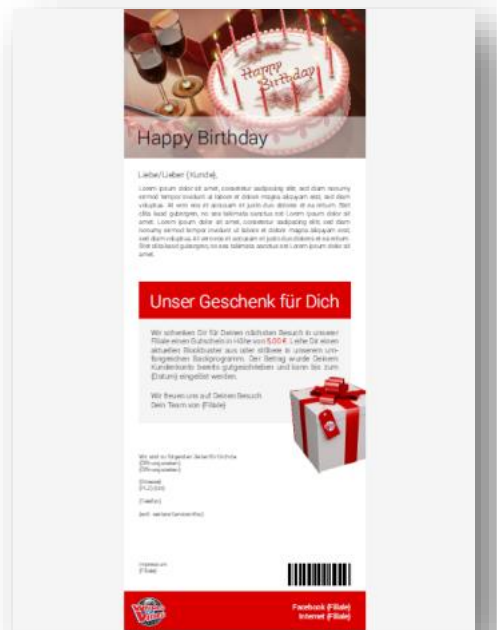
Happy Birthday

Happy Birthday

Liebe/Lieber {Kunde},

Lorem ipsum dolor sit amet, consetetur sadipscing elitr, sed diam nonumy eirmod tempor invidunt ut labore et dolore magna aliquyam erat, sed diam voluptua. At vero eos et accusam et justo duo dolores et ea rebum. Stet clita kasd gubergren, no sea takimata sanctus est Lorem ipsum dolor sit amet. Lorem ipsum dolor sit amet, consetetur sadipscing elitr, sed diam nonumy eirmod tempor invidunt ut labore et dolore magna aliquyam erat, sed diam voluptua. At vero eos et accusam et justo duo dolores et ea rebum. Stet clita kasd gubergren, no sea takimata sanctus est Lorem ipsum dolor sit amet.

Unser Geschenk für Dich

Wir schenken Dir für Deinen nächsten Besuch in unserer Filiale einen Gutschein in Höhe von 5,00 €. Leihe Dir einen aktuellen Blockbuster aus oder stöbere in unserem umfangreichen Backprogramm. Der Betrag wurde Deinem Kundenkonto bereits gutgeschrieben und kann bis zum {Datum} eingelöst werden.

Wir freuen uns auf Deinen Besuch
Dein Team von {Filiale}

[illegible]

Facebook {Filiale}
Internet {Filiale}